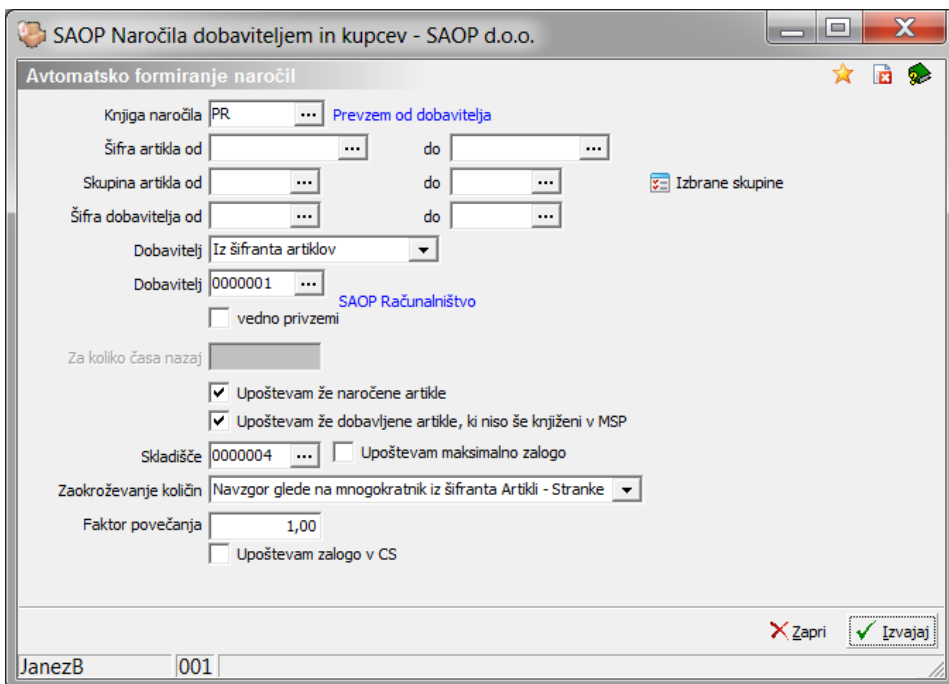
SAOP Naročila dobaviteljem in kupcev - SAOP d.o.o.

Avtomatsko formiranje naročil

Knjiga naročila PR ... Prevzem od dobavitelja

Šifra artikla od ... do ...

Skupina artikla od ... do ... Izbrane skupine

Šifra dobavitelja od ... do ...

Dobavitelj Iz šifranta artiklov

Dobavitelj 0000001 ... SAOP Računalništvo

vedno privzemi

Za koliko časa nazaj

Upoštevam že naročene artikle

Upoštevam že dobavljene artikle, ki niso še knjiženi v MSP

Skladišče 0000004 ... Upoštevam maksimalno zalogo

Zaokroževanje količin Navzgor glede na mnogokratnik iz šifranta Artikli - Stranke

Faktor povečanja 1,00

Upoštevam zalogo v CS

Zapri Izvajaj

JanezB 001